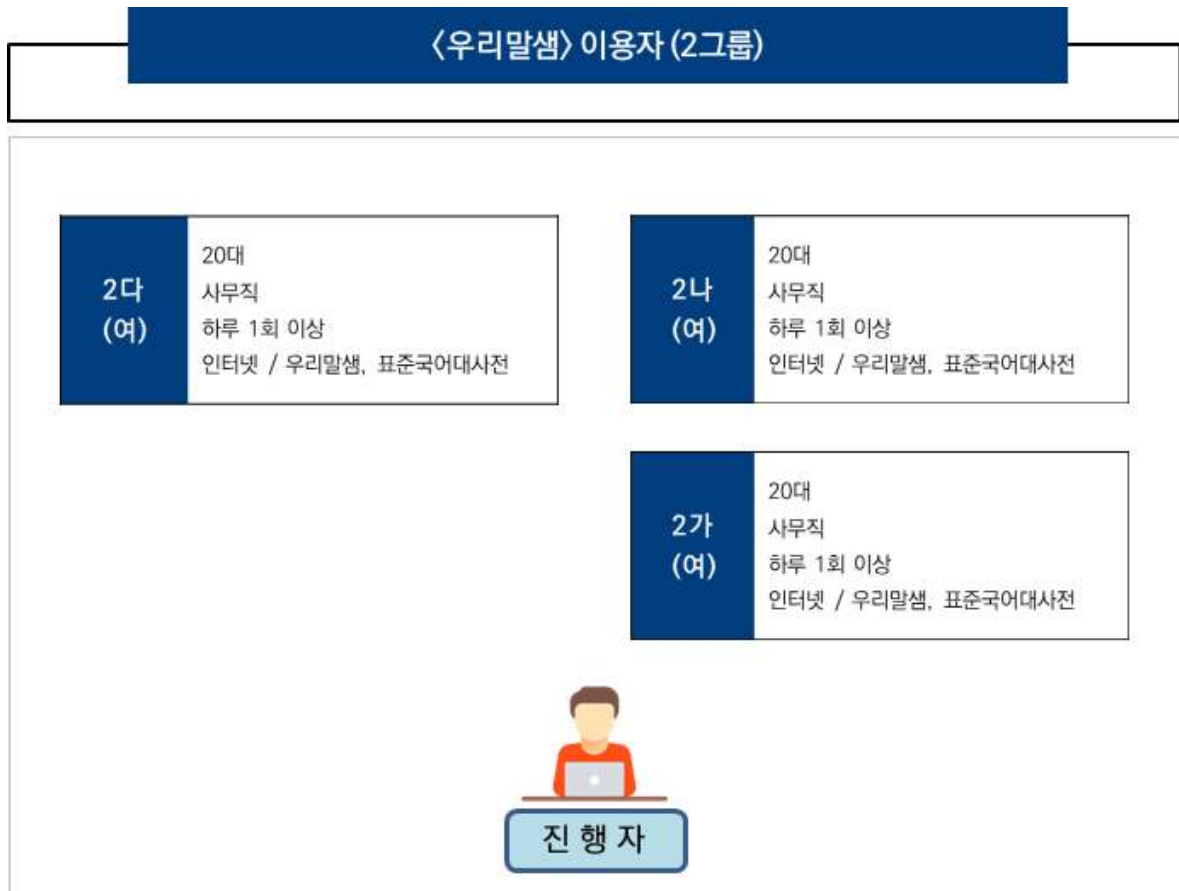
〈우리말샘〉 이용자 (2그룹)

2다
(여)

20대
사무직
하루 1회 이상
인터넷 / 우리말샘, 표준국어대사전

2나
(여)

20대
사무직
하루 1회 이상
인터넷 / 우리말샘, 표준국어대사전

2가
(여)

20대
사무직
하루 1회 이상
인터넷 / 우리말샘, 표준국어대사전

진 행 자